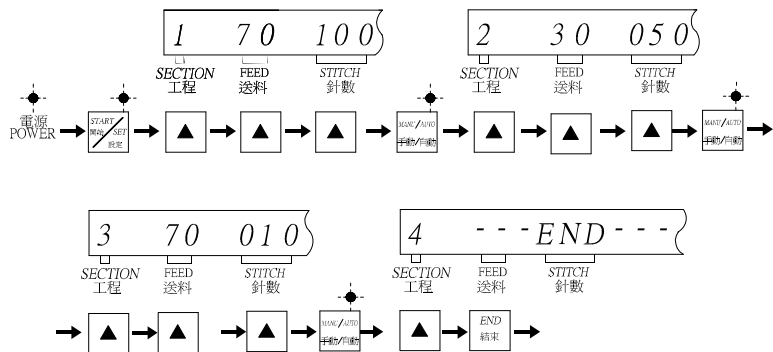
1 70 100
SECTION 工程
FEED 送料
STITCH 針數

2 30 050
SECTION 工程
FEED 送料
STITCH 針數

電源 POWER
START 開始 / SET 設定
▲ ▲ ▲
MANU/AUTO 手動/自動
▲ ▲ ▲
MANU/AUTO 手動/自動

3 70 010
SECTION 工程
FEED 送料
STITCH 針數

4 - - - END - - -
SECTION 工程
FEED 送料
STITCH 針數

▲ ▲ ▲
MANU/AUTO 手動/自動
▲
END 結束